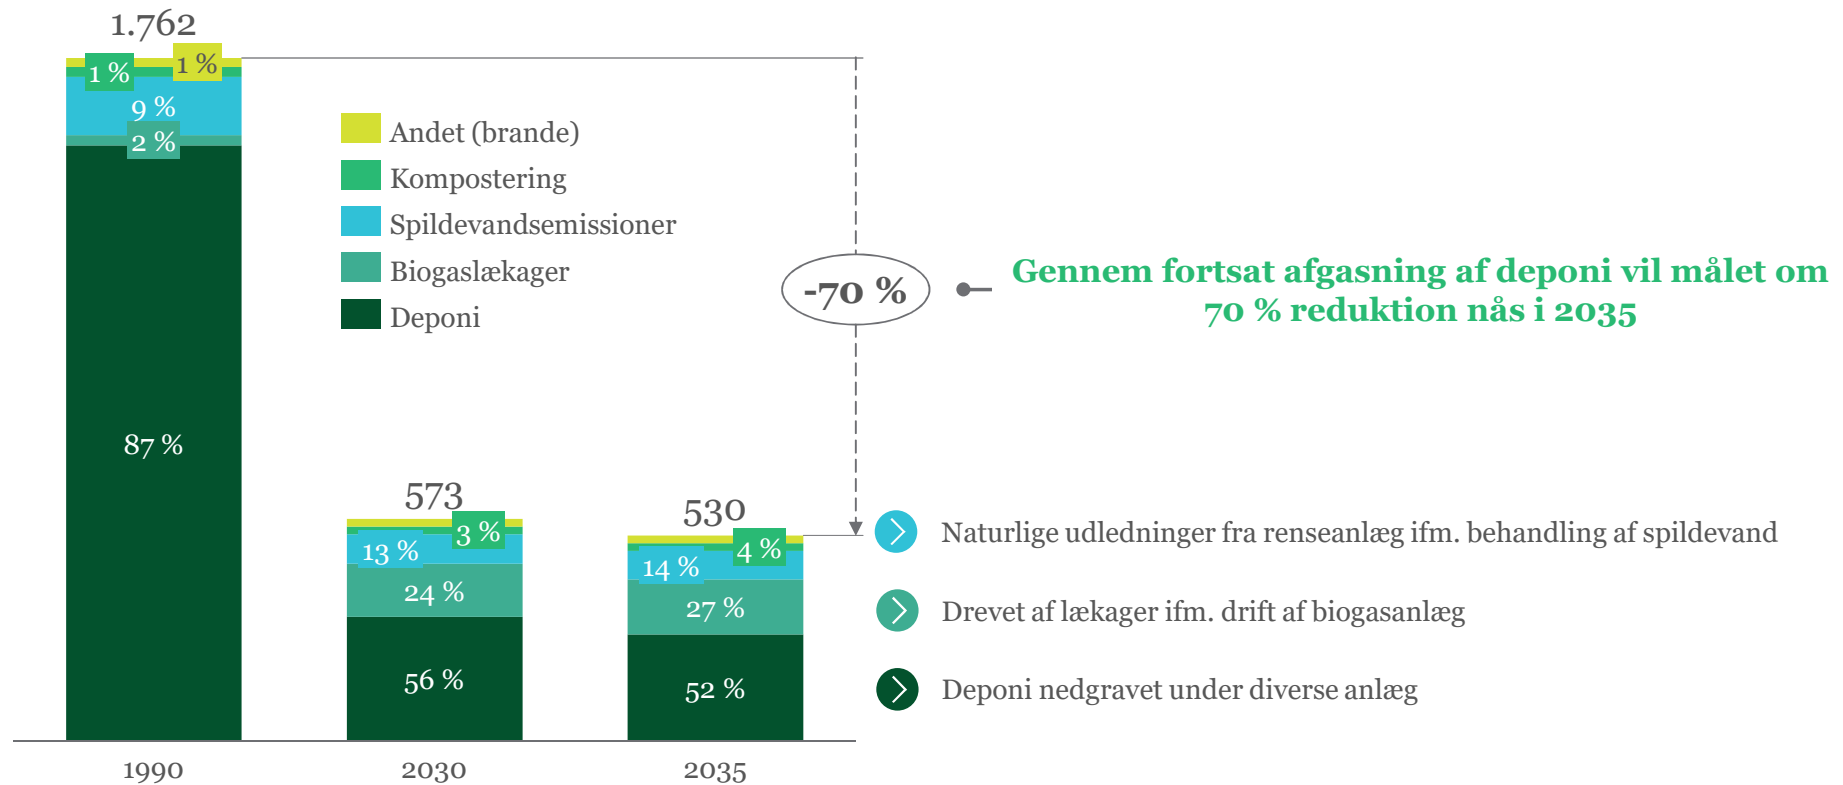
1.762

1 %
1 %
9 %
2 %
87 %

Andet (brande)
Kompostering
Spildevandsemissioner
Biogaslækager
Deponi

573
3 %
13 %
24 %
56 %

530
4 %
14 %
27 %
52 %

-70 %

Gennem fortsat afgasning af deponi vil målet om 70 % reduktion nås i 2035

Naturlige udledninger fra renseanlæg ifm. behandling af spildevand

Drevet af lækager ifm. drift af biogasanlæg

Deponi nedgravet under diverse anlæg

1990
2030
2035